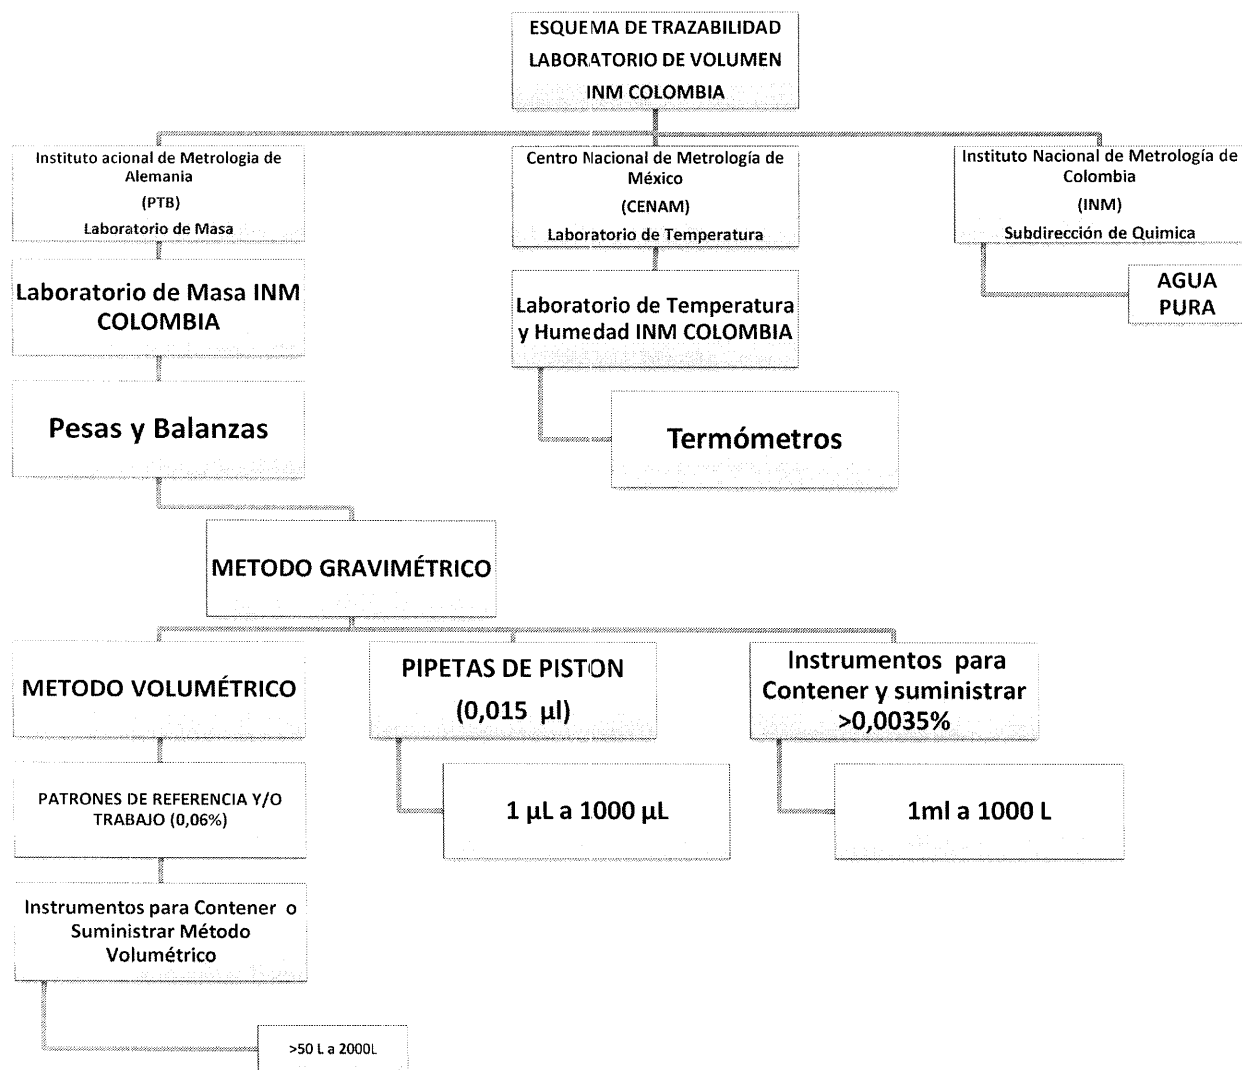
ESQUEMA DE TRAZABILIDAD
LABORATORIO DE VOLUMEN
INM COLOMBIA

Instituto acional de Metrologia de Alemania
(PTB)
Laboratorio de Masa

Centro Nacional de Metrología de México
(CENAM)
Laboratorio de Temperatura

Instituto Nacional de Metrología de Colombia
(INM)
Subdirección de Quimica

Laboratorio de Masa INM COLOMBIA

Laboratorio de Temperatura y Humedad INM COLOMBIA

AGUA PURA

Pesas y Balanzas

Termómetros

METODO GRAVIMÉTRICO

METODO VOLUMÉTRICO

PIPETAS DE PISTON
(0,015 µl)

Instrumentos para Contener y suministrar >0,0035%

PATRONES DE REFERENCIA Y/O TRABAJO (0,06%)

1 µL a 1000 µL

1ml a 1000 L

Instrumentos para Contener o Suministrar Método Volumétrico

>50 L a 2000L